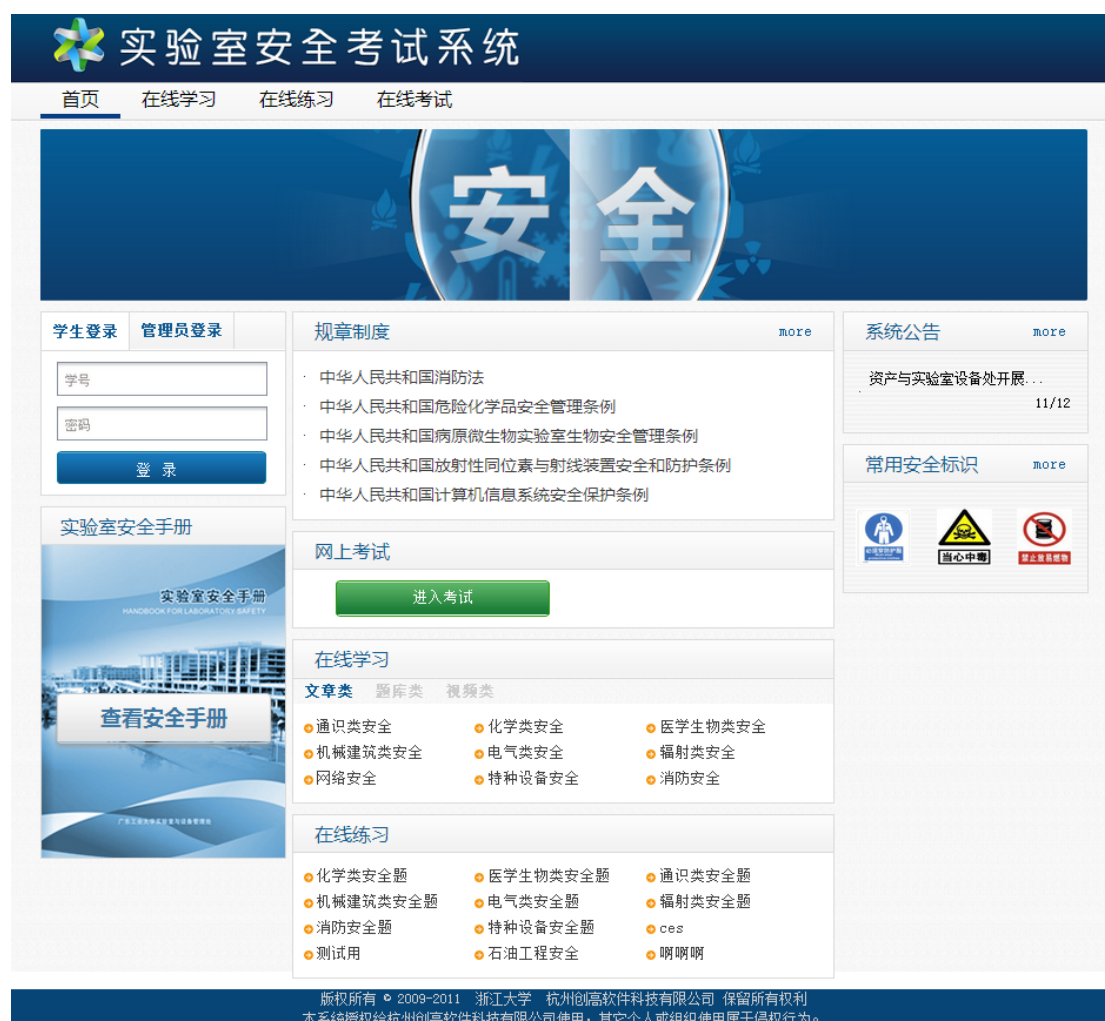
实验室安全考试系统

首页 在线学习 在线练习 在线考试

安全

学生登录 管理员登录

学号

密码

登 录

实验室安全手册

实验室安全手册
HANDBOOK FOR LABORATORY SAFETY

查看安全手册

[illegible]

规章制度 more

· 中华人民共和国消防法
· 中华人民共和国危险化学品安全管理条例
· 中华人民共和国病原微生物实验室生物安全管理条例
· 中华人民共和国放射性同位素与射线装置安全和防护条例
· 中华人民共和国计算机信息系统安全保护条例

网上考试

进入考试

在线学习

文章类 题库类 视频类

| | | |
|---|---|---|
| 通识类安全 | 化学类安全 | 医学生物类安全 |
| 机械建筑类安全 | 电气类安全 | 辐射类安全 |
| 网络安全 | 特种设备安全 | 消防安全 |

在线练习

| | | |
|---|---|---|
| 化学类安全题 | 医学生物类安全题 | 通识类安全题 |
| 机械建筑类安全题 | 电气类安全题 | 辐射类安全题 |
| 消防安全题 | 特种设备安全题 | ces |
| 测试用 | 石油工程安全 | 啊啊啊 |

系统公告 more

资产与实验室设备处开展...
11/12

常用安全标识 more

必须穿防护服 当心中毒 禁止放易燃物

版权所有 © 2009-2011 浙江大学 杭州伯高软件科技有限公司 保留所有权利
本系统授权给杭州伯高软件科技有限公司使用，其它个人或组织使用属于侵权行为。